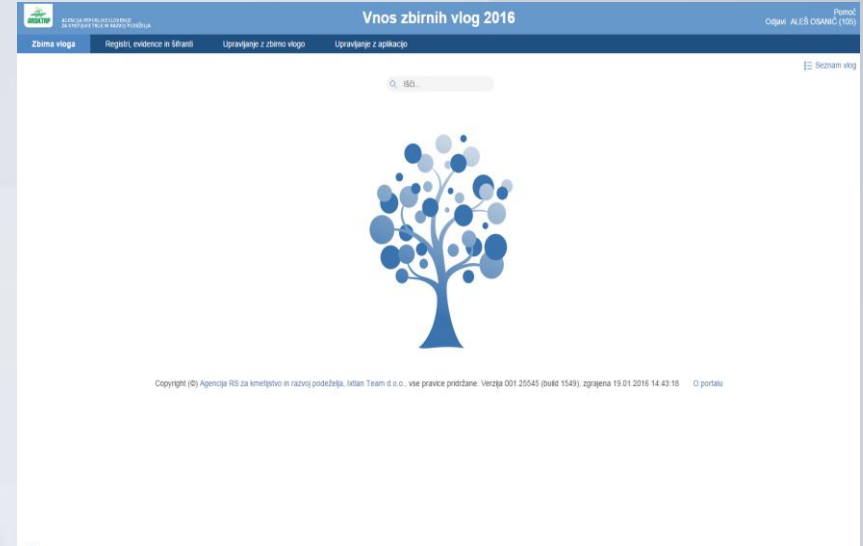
ARSKTRP AGENCIJA REPUBLIKE SLOVENIJE ZA KMETIJSKE TRGE IN RAZVOJ PODEŽELJA

Vnos zbirnih vlog 2016

Pomoč
Odjavi ALEŠ OSANIČ (105)

Zbirna vloga | Registri, evidence in šifranti | Upravljanje z zbirno vlogo | Upravljanje z aplikacijo

Seznam vlog

Išči...

Copyright (©) Agencija RS za kmetijstvo in razvoj podeželja, Ixtlan Team d.o.o., vse pravice pridržane. Verzija 001.25545 (build 1549), zgrajena 19.01.2016 14:43:18 O portalu